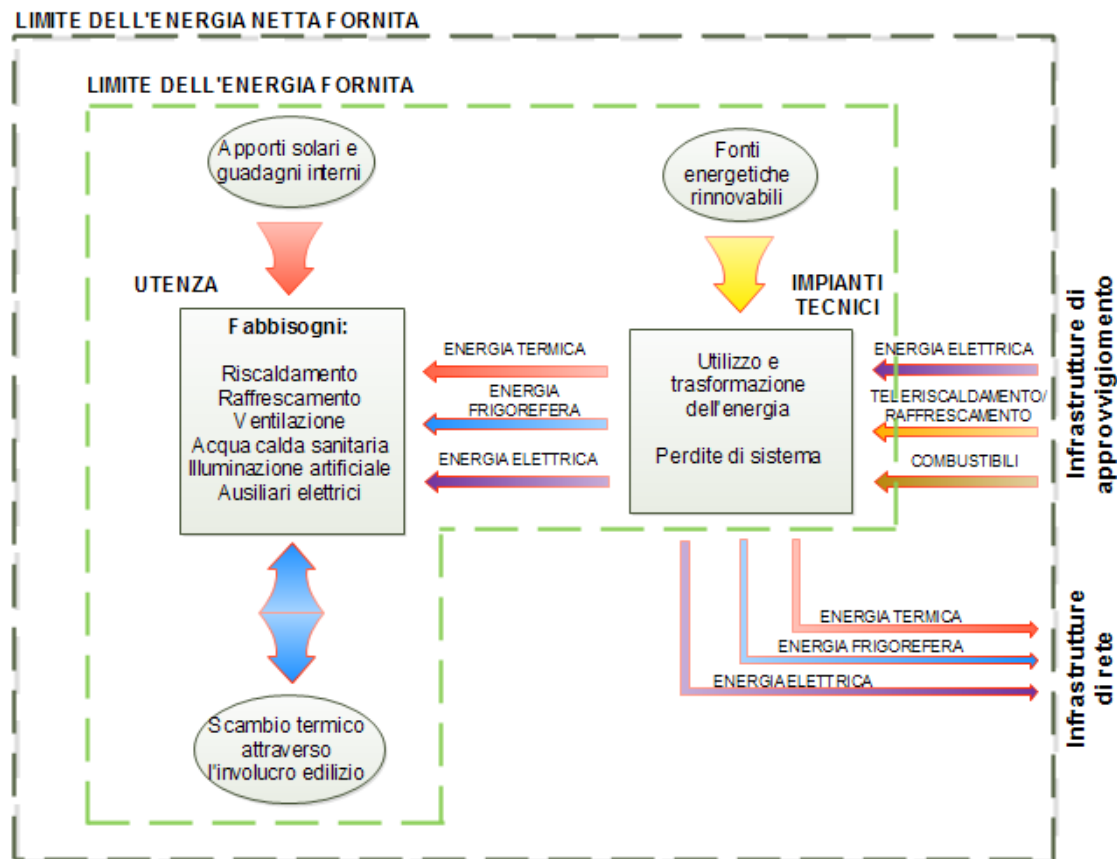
LIMITE DELL'ENERGIA NETTA FORNITA

LIMITE DELL'ENERGIA FORNITA

Apporti solari e guadagni interni

Fonti energetiche rinnovabili

UTENZA

IMPIANTI TECNICI

Fabbisogni:

Riscaldamento
Raffrescamento
Ventilazione
Acqua calda sanitaria
Illuminazione artificiale
Ausiliari elettrici

ENERGIA TERMICA

ENERGIA FRIGOREFERA

ENERGIA ELETTRICA

Utilizzo e trasformazione dell'energia

Perdite di sistema

ENERGIA ELETTRICA

TELERISCALDAMENTO/ RAFFRESCAMENTO

COMBUSTIBILI

Infrastrutture di approvvigiomento

ENERGIA TERMICA

ENERGIA FRIGOREFERA

ENERGIA ELETTRICA

Infrastrutture di rete

Scambio termico attraverso l'involucro edilizio